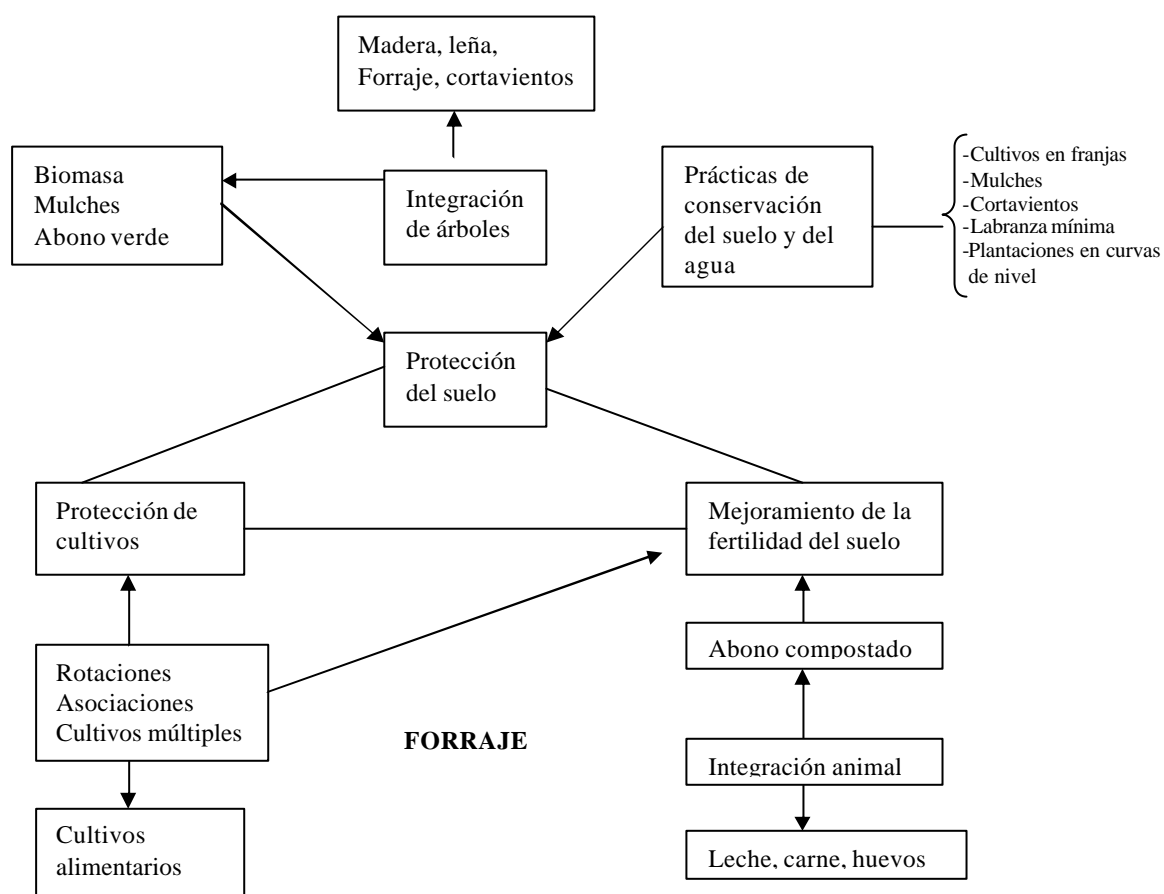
Madera, leña, Forraje, cortavientos

Biomasa
Mulches
Abono verde

Integración de árboles

Prácticas de conservación del suelo y del agua

-Cultivos en franjas
-Mulches
-Cortavientos
-Labranza mínima
-Plantaciones en curvas de nivel

Protección del suelo

Protección de cultivos

Mejoramiento de la fertilidad del suelo

Abono compostado

Rotaciones
Asociaciones
Cultivos múltiples

FORRAJE

Integración animal

Cultivos alimentarios

Leche, carne, huevos